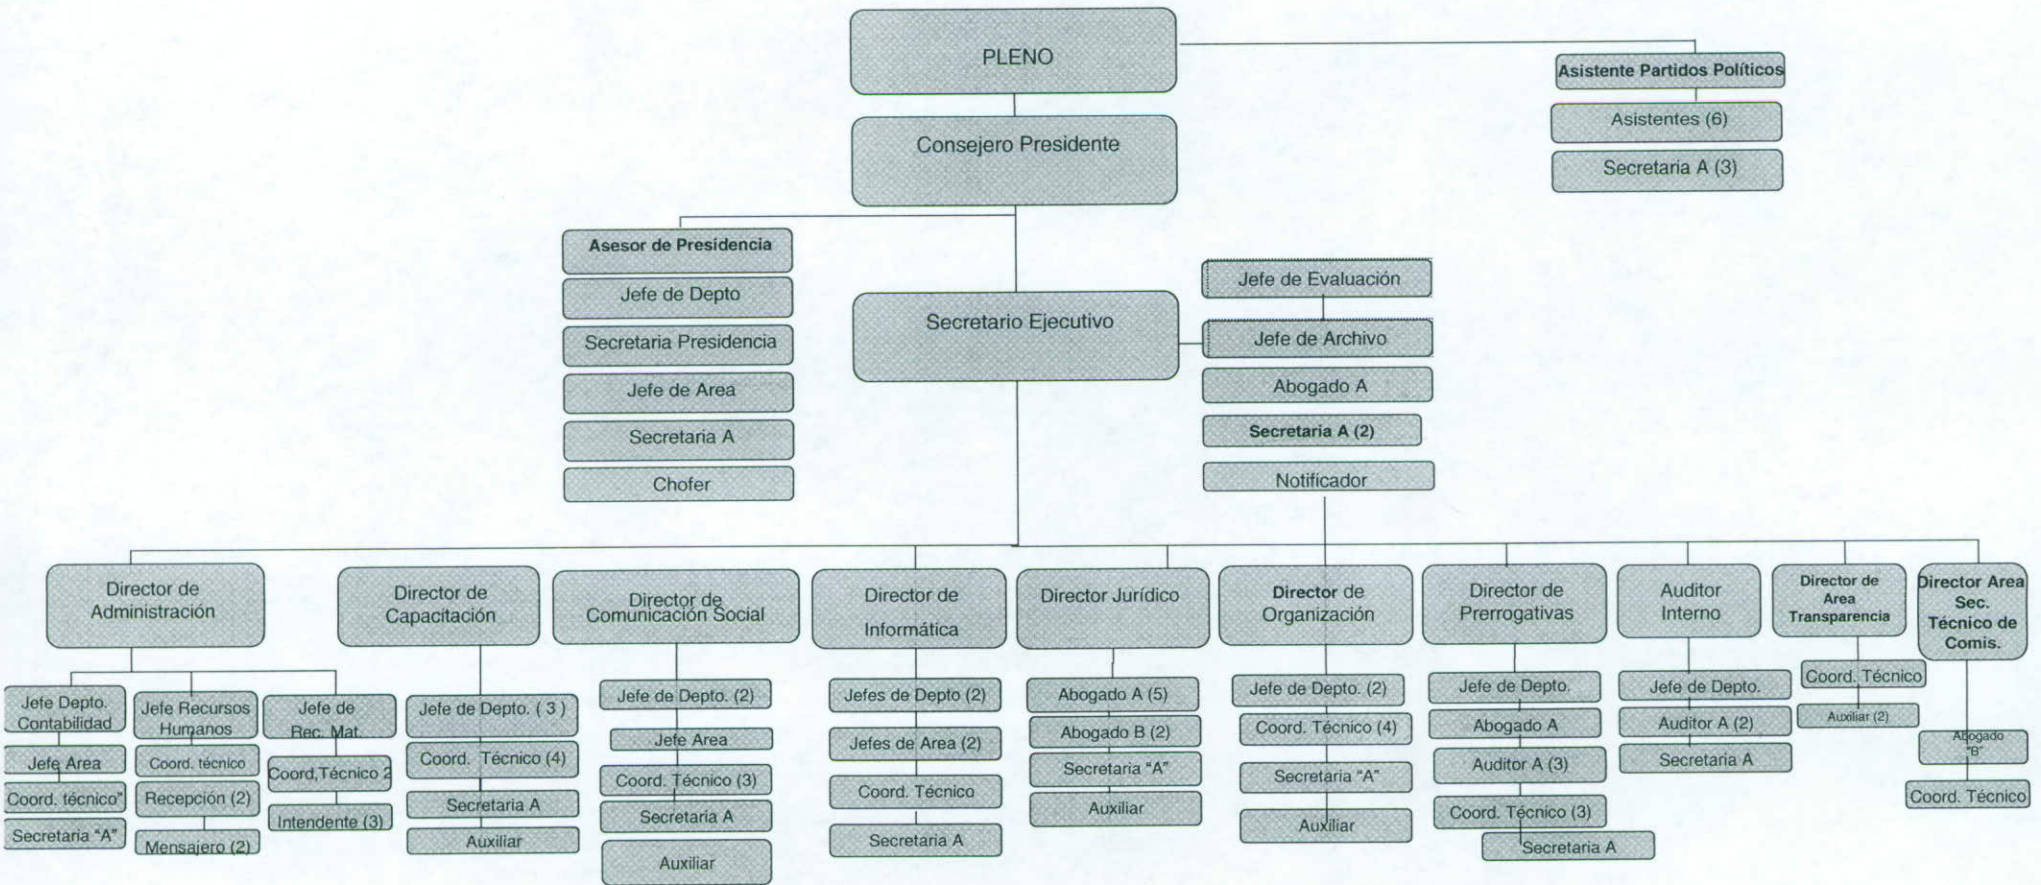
PLENO

Asistente Partidos Políticos

Asistentes (6)

Secretaria A (3)

Consejero Presidente

Asesor de Presidencia

Jefe de Depto

Secretaria Presidencia

Jefe de Area

Secretaria A

Chofer

Secretario Ejecutivo

Jefe de Evaluación

Jefe de Archivo

Abogado A

Secretaria A (2)

Notificador

Director de Administración

Jefe Depto. Contabilidad

Jefe Area

Coord. técnico"

Secretaria "A"

Jefe Recursos Humanos

Coord. técnico

Recepción (2)

Mensajero (2)

Jefe de Rec. Mat.

Coord,Técnico 2

Intendente (3)

Director de Capacitación

Jefe de Depto. ( 3 )

Coord. Técnico (4)

Secretaria A

Auxiliar

Director de Comunicación Social

Jefe de Depto. (2)

Jefe Area

Coord. Técnico (3)

Secretaria A

Auxiliar

Director de Informática

Jefes de Depto (2)

Jefes de Area (2)

Coord. Técnico

Secretaria A

Director Jurídico

Abogado A (5)

Abogado B (2)

Secretaria "A"

Auxiliar

Director de Organización

Jefe de Depto. (2)

Coord. Técnico (4)

Secretaria "A"

Auxiliar

Director de Prerrogativas

Jefe de Depto.

Abogado A

Auditor A (3)

Coord. Técnico (3)

Secretaria A

Auditor Interno

Jefe de Depto.

Auditor A (2)

Secretaria A

Director de Area Transparencia

Coord. Técnico

Auxiliar (2)

Director Area Sec. Técnico de Comis.

Abogado "B"

Coord. Técnico